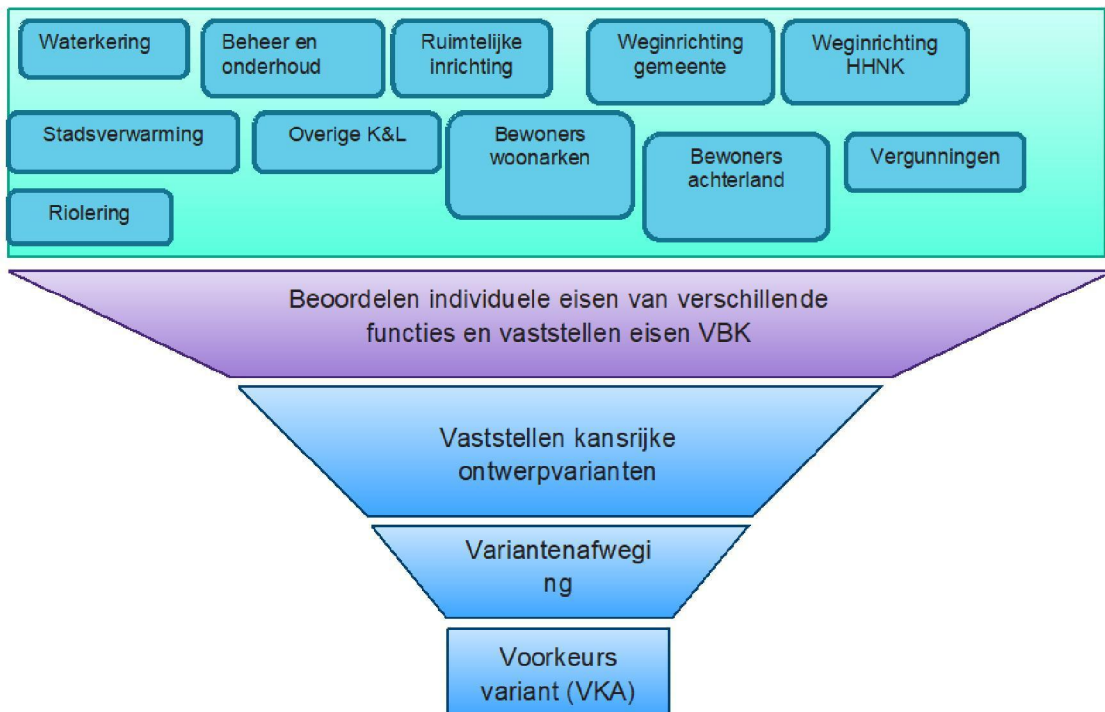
Waterkering

Beheer en onderhoud

Ruimtelijke inrichting

Weginrichting gemeente

Weginrichting HHNK

Stadsverwarming

Overige K&L

Bewoners woonarken

Bewoners achterland

Vergunningen

Riolering

Beoordelen individuele eisen van verschillende functies en vaststellen eisen VBK

Vaststellen kansrijke ontwerpvarianten

Variantenafwegi
ng

Voorkeurs variant (VKA)